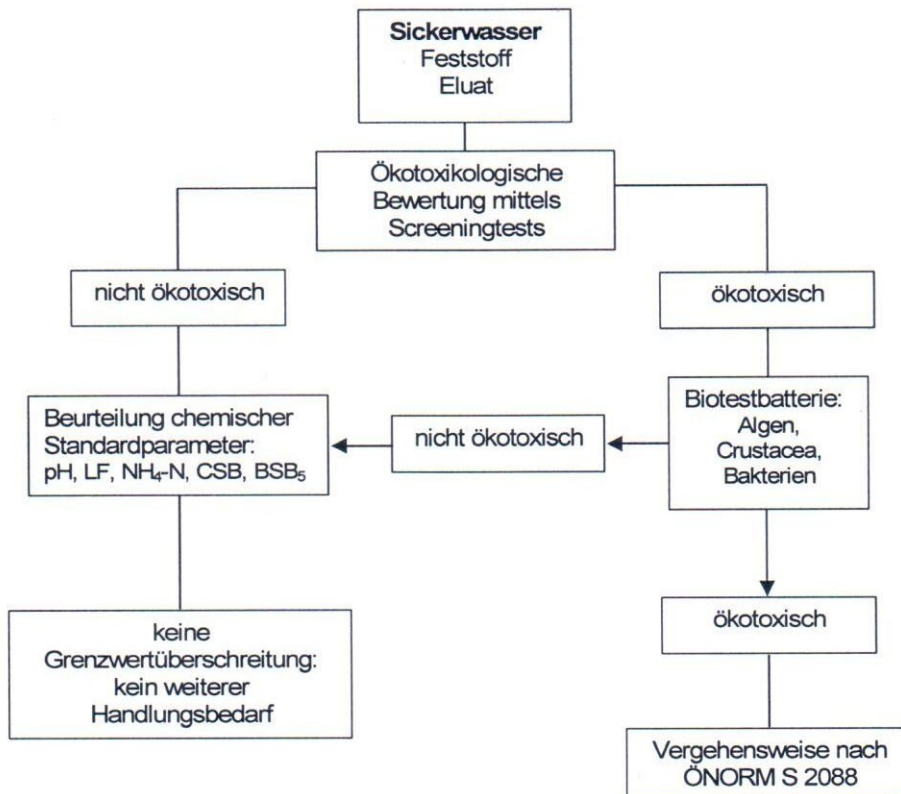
Sickerwasser
Feststoff
Eluat

Ökotoxikologische Bewertung mittels Screeningtests

nicht ökotoxisch

ökotoxisch

Beurteilung chemischer Standardparameter: pH, LF, $NH_4$-N, CSB, $BSB_5$

nicht ökotoxisch

Biotestbatterie: Algen, Crustacea, Bakterien

keine Grenzwertüberschreitung: kein weiterer Handlungsbedarf

ökotoxisch

Vergehensweise nach ÖNORM S 2088